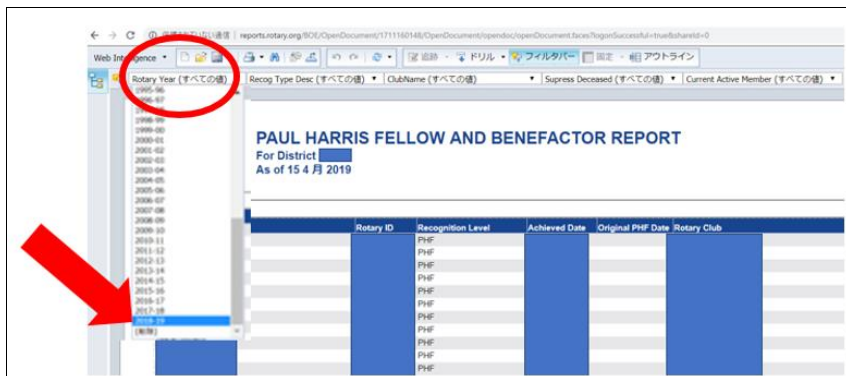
← → C ⓘ 保護されていない通信 | reports.rotary.org/BOE/OpenDocument/1711160148/OpenDocument/opendoc/openDocument.faces?logonSuccessful=true&shareId=0

Web Intelligence ▾ | 追跡 ▾ | ドリル ▾ | フィルタバー | 固定 ▾ | アウトライン

Rotary Year (すべての値) ▾ | Recog Type Desc (すべての値) ▾ | ClubName (すべての値) ▾ | Supress Deceased (すべての値) ▾ | Current Active Member (すべての値) ▾

1995-96
1996-97
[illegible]
1998-99
1999-00
2000-01
2001-02
2002-03
2003-04
2004-05
2005-06
2006-07
2007-08
2008-09
2009-10
2010-11
2011-12
2012-13
2013-14
2014-15
2015-16
2016-17
2017-18
2018-19
(削除)

PAUL HARRIS FELLOW AND BENEFACTOR REPORT
For District
As of 15 4 月 2019

| Rotary ID | Recognition Level | Achieved Date | Original PHF Date | Rotary Club |
|---|---|---|---|---|
| | PHF | | | |
| | PHF | | | |
| | PHF | | | |
| | PHF | | | |
| | PHF | | | |
| | PHF | | | |
| | PHF | | | |
| | PHF | | | |
| | PHF | | | |
| | PHF | | | |
| | PHF | | | |
| | PHF | | | |
| | PHF | | | |
| | PHF | | | |